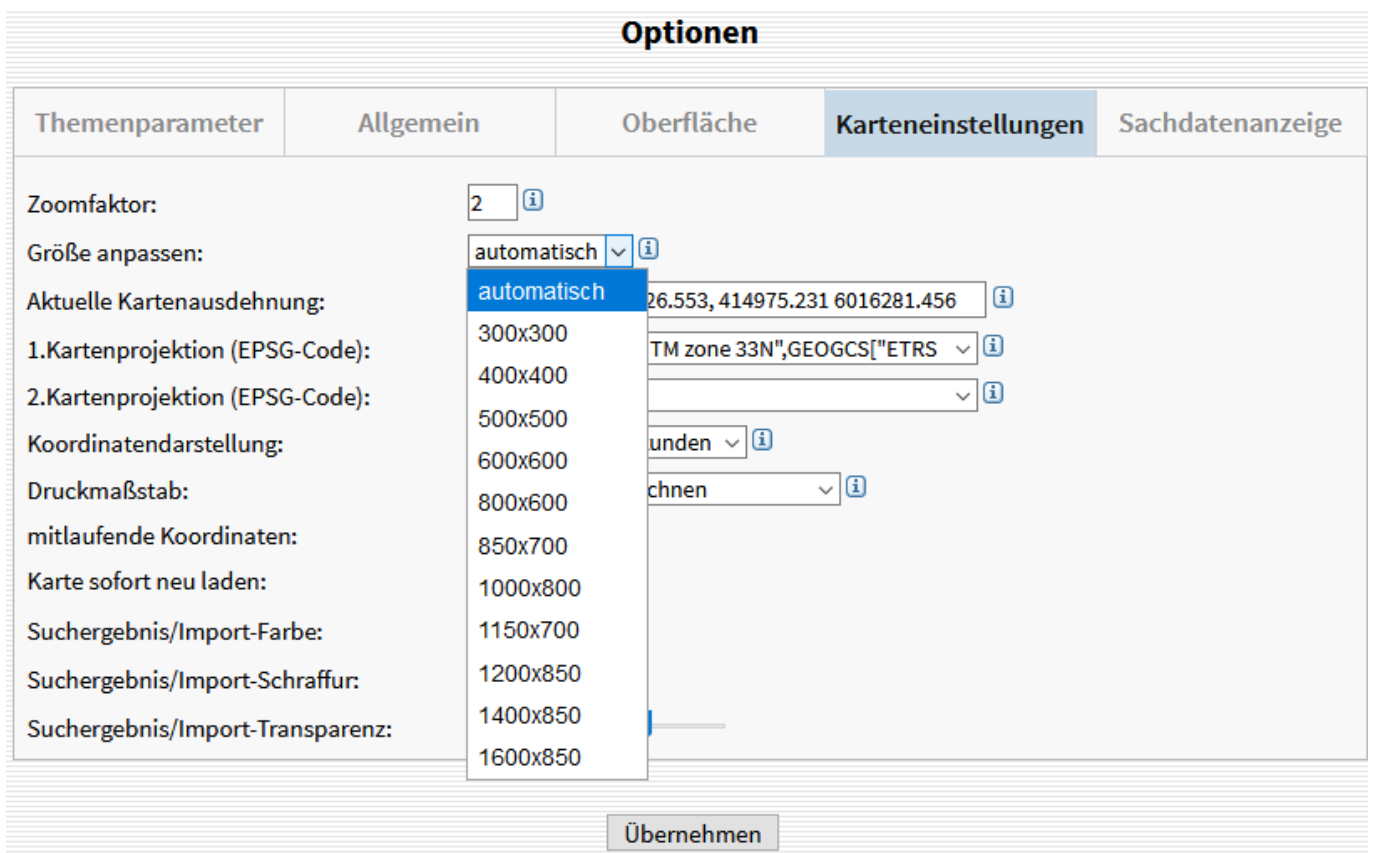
Optionen

Themenparameter | Allgemein | Oberfläche | Karteneinstellungen | Sachdatenanzeige

Zoomfaktor: 2 ⓘ
Größe anpassen: automatisch ⓘ
Aktuelle Kartenausdehnung: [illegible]26.553, 414975.231 6016281.456 ⓘ
1.Kartenprojektion (EPSG-Code): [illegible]TM zone 33N",GEOGCS["ETRS ⓘ
2.Kartenprojektion (EPSG-Code): ⓘ
Koordinatendarstellung: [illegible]unden ⓘ
Druckmaßstab: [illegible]chnen ⓘ
mitlaufende Koordinaten:
Karte sofort neu laden:
Suchergebnis/Import-Farbe:
Suchergebnis/Import-Schraffur:
Suchergebnis/Import-Transparenz:

automatisch
300x300
400x400
500x500
600x600
800x600
850x700
1000x800
1150x700
1200x850
1400x850
1600x850

Übernehmen